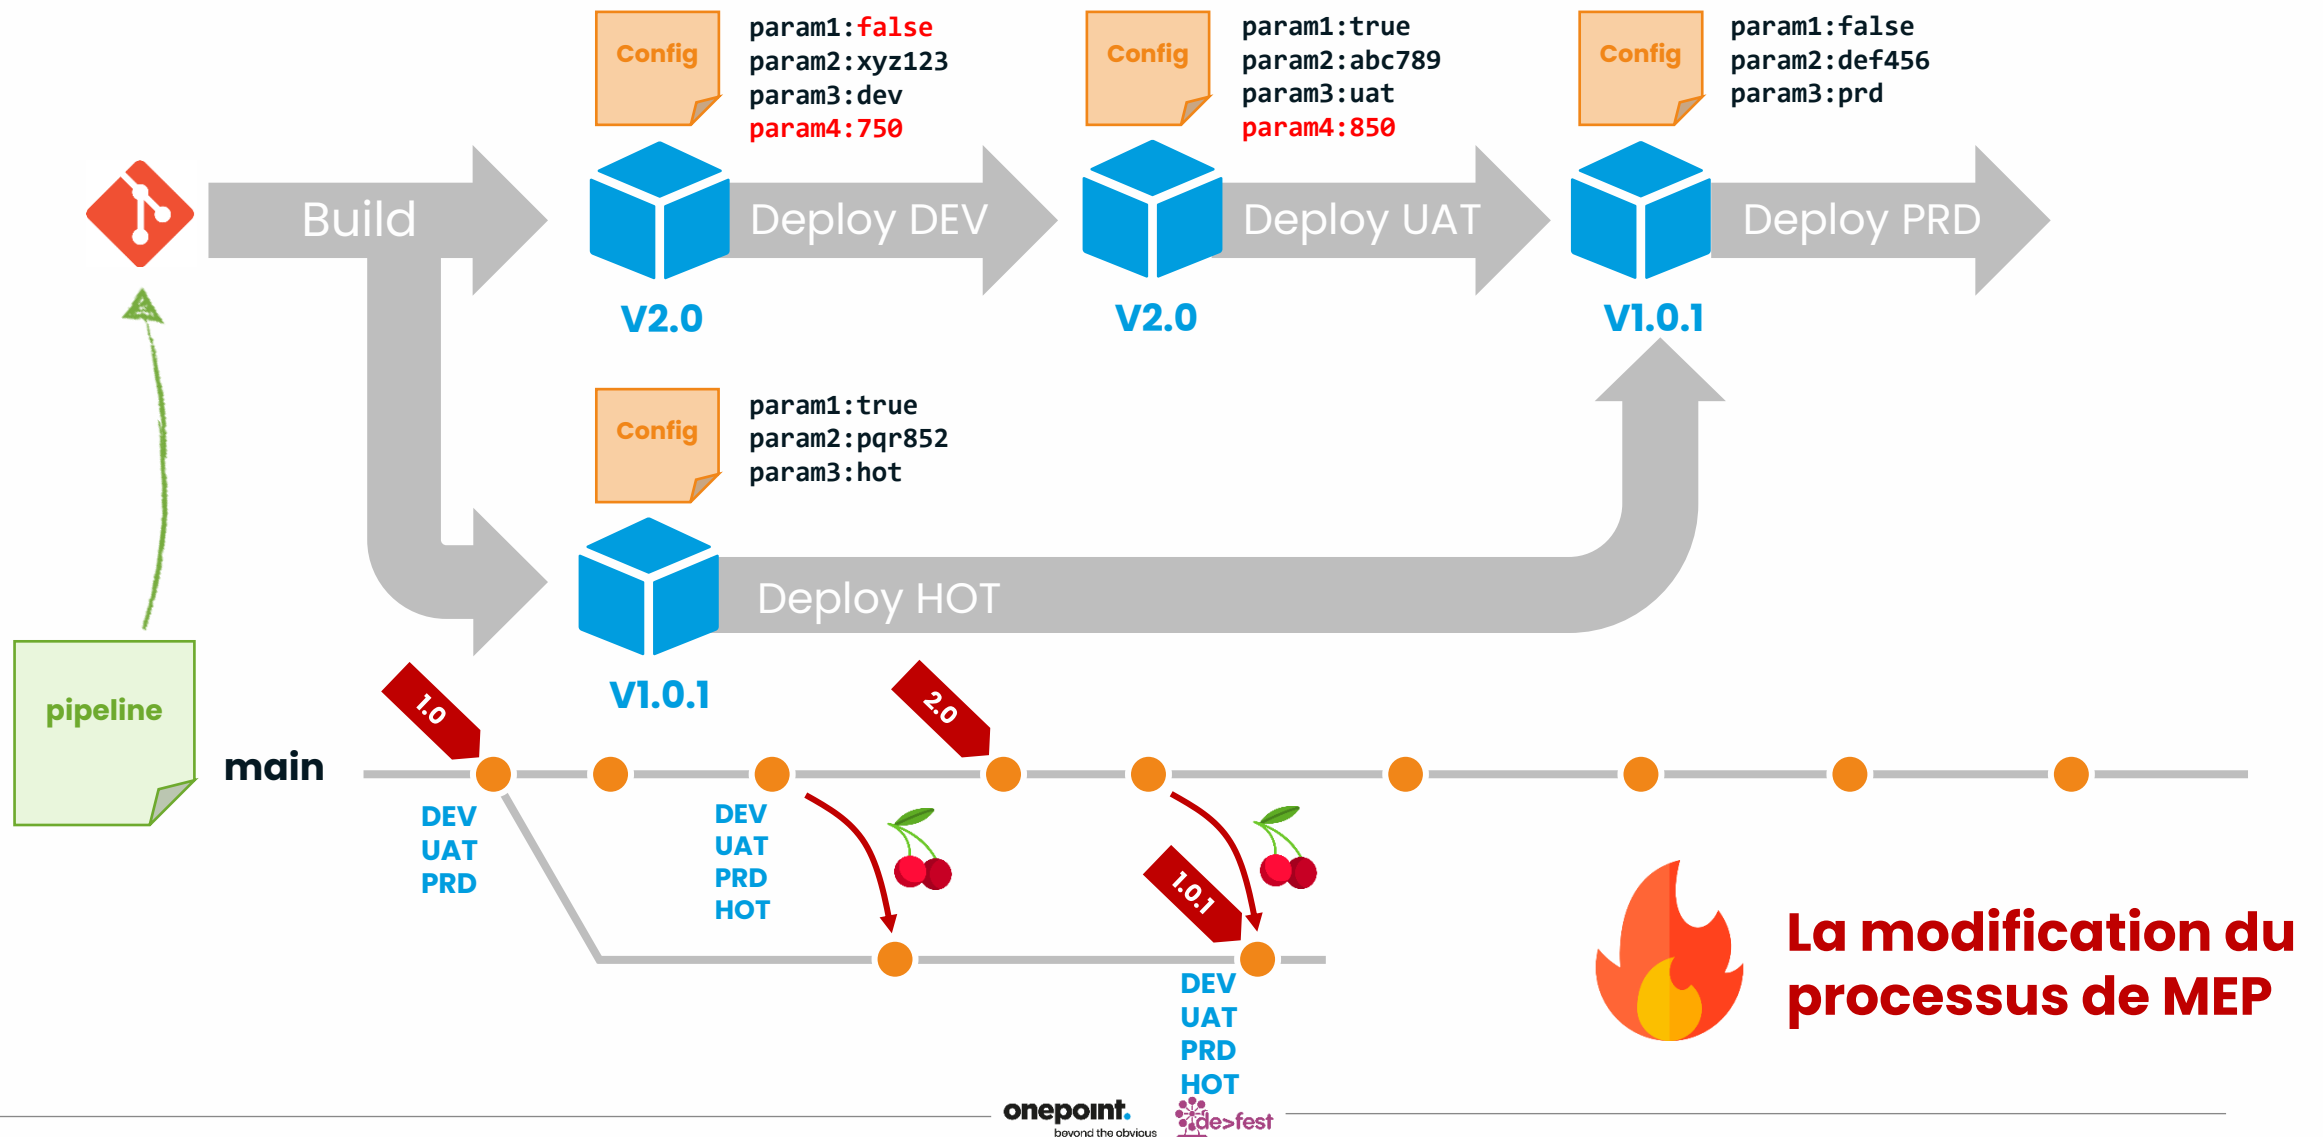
Config

param1:false
param2:xyz123
param3:dev
param4:750

Config

param1:true
param2:abc789
param3:uat
param4:850

Config

param1:false
param2:def456
param3:prd

Build

Deploy DEV

Deploy UAT

Deploy PRD

V2.0

V2.0

V1.0.1

Config

param1:true
param2:pqr852
param3:hot

Deploy HOT

V1.0.1

pipeline

main

1.0

2.0

DEV
UAT
PRD

DEV
UAT
PRD
HOT

1.0.1

DEV
UAT
PRD
HOT

La modification du processus de MEP

onepoint.
beyond the obvious

de>fest